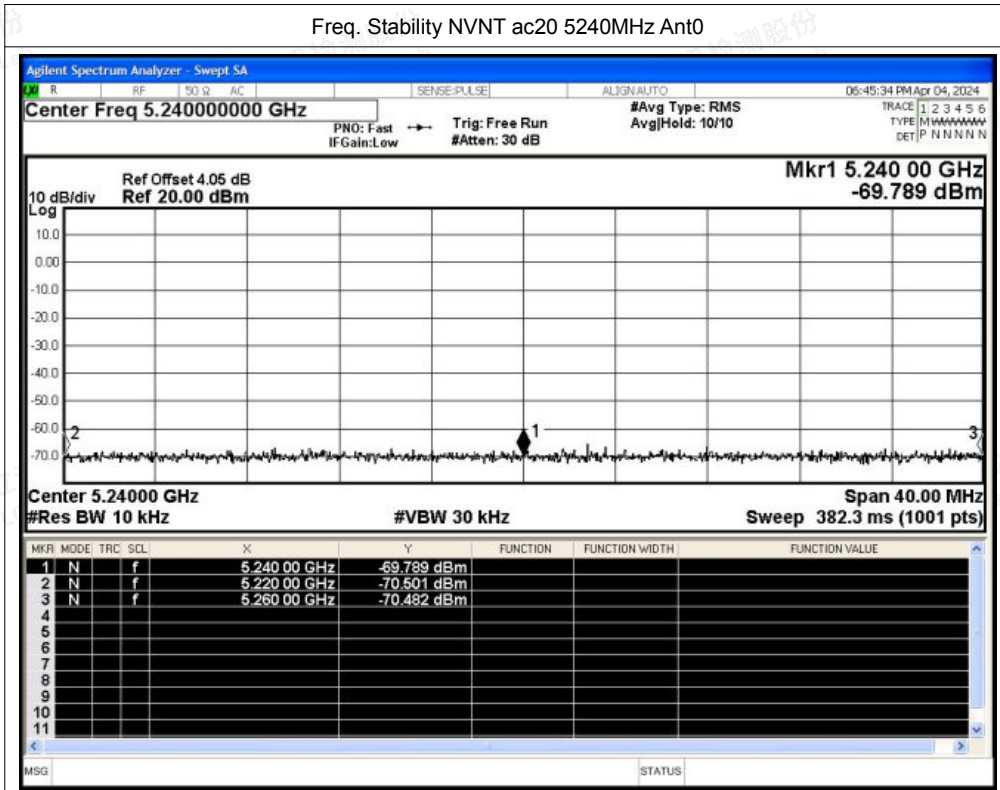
Freq. Stability NVNT ac20 5240MHz Ant0

Agilent Spectrum Analyzer - Swept SA

LXI R RF 50 Ω AC SENSE:PULSE ALIGN AUTO 06:45:34 PM Apr 04, 2024

Center Freq 5.240000000 GHz

PNO: Fast IFGain:Low

Trig: Free Run #Atten: 30 dB

#Avg Type: RMS Avg|Hold: 10/10

TRACE 1 2 3 4 5 6 TYPE M WWWWW DET P N N N N N

Ref Offset 4.05 dB

10 dB/div Ref 20.00 dBm

Log

Mkr1 5.240 00 GHz -69.789 dBm

10.0
0.00
-10.0
-20.0
-30.0
-40.0
-50.0
-60.0
-70.0

2 1 3

Center 5.24000 GHz #Res BW 10 kHz #VBW 30 kHz Span 40.00 MHz Sweep 382.3 ms (1001 pts)

| MKR | MODE | TRC | SCL | X | Y | FUNCTION | FUNCTION WIDTH | FUNCTION VALUE |
|---|---|---|---|---|---|---|---|---|
| 1 | N | | f | 5.240 00 GHz | -69.789 dBm | | | |
| 2 | N | | f | 5.220 00 GHz | -70.501 dBm | | | |
| 3 | N | | f | 5.260 00 GHz | -70.482 dBm | | | |
| 4 | | | | | | | | |
| 5 | | | | | | | | |
| 6 | | | | | | | | |
| 7 | | | | | | | | |
| 8 | | | | | | | | |
| 9 | | | | | | | | |
| 10 | | | | | | | | |
| 11 | | | | | | | | |

MSG STATUS